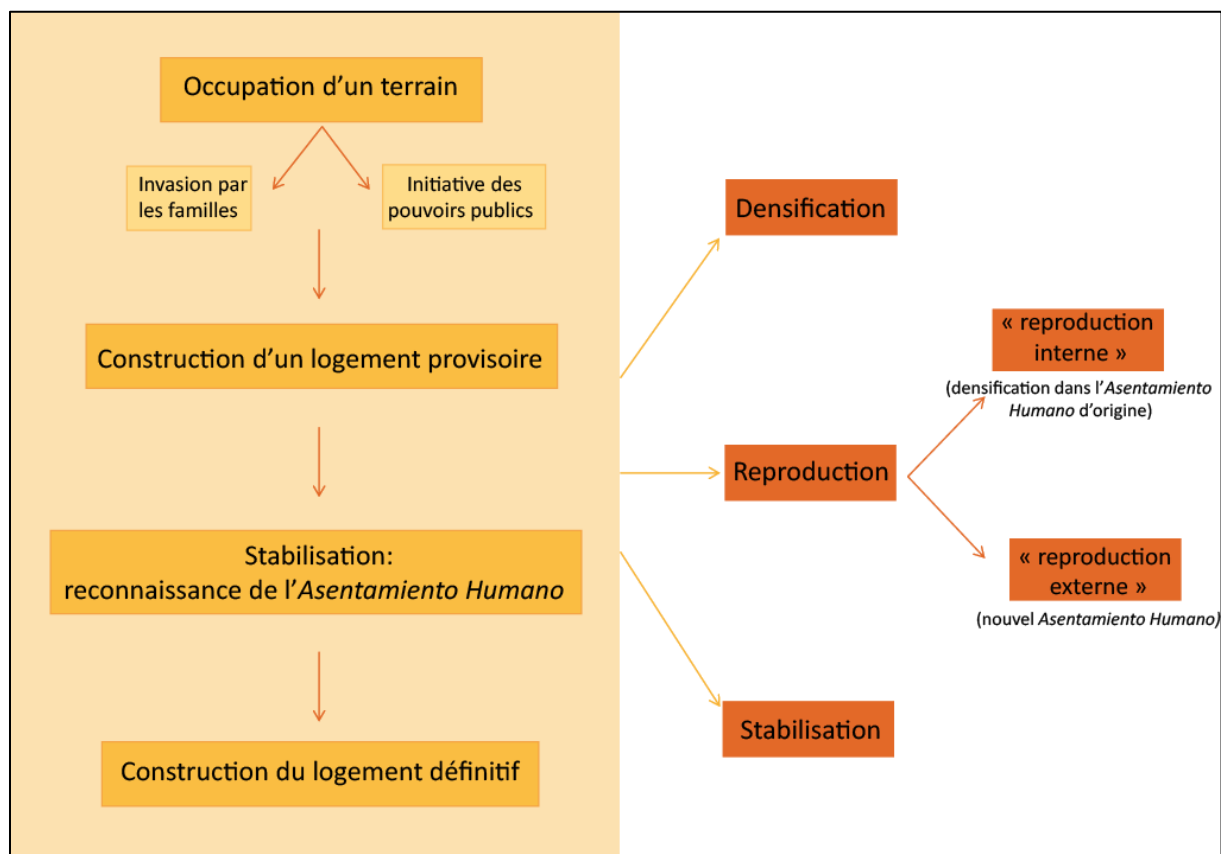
Occupation d'un terrain

Invasion par les familles

Initiative des pouvoirs publics

Construction d'un logement provisoire

Stabilisation: reconnaissance de l'*Asentamiento Humano*

Construction du logement définitif

Densification

Reproduction

Stabilisation

« reproduction interne »

(densification dans l'*Asentamiento Humano* d'origine)

« reproduction externe »

(nouvel *Asentamiento Humano*)